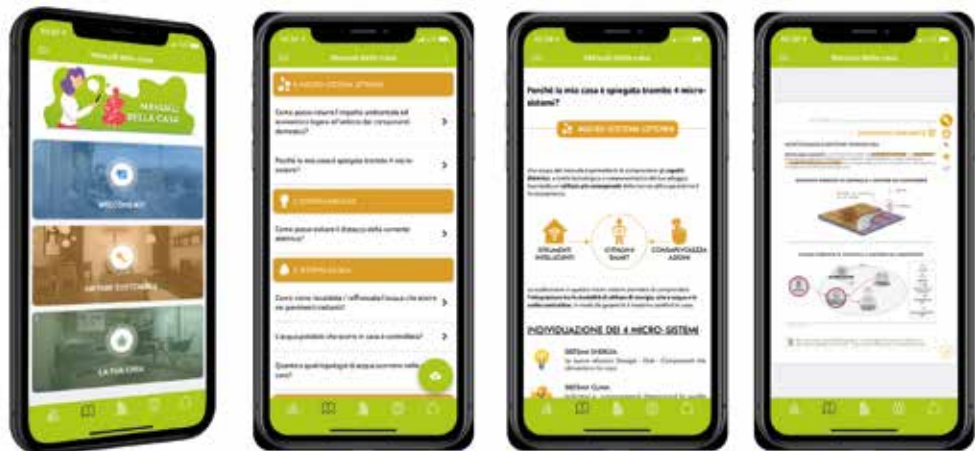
Manuale della casa

MANUALE DELLA CASA

WELCOME KIT

ABITARE SOSTENIBILE

LA TUA CASA

Manuale della casa

IL MICRO-SISTEMA ENERGIA

Come posso ridurre l'impatto ambientale ed economico legato all'utilizzo dei componenti domestici?

Perché la mia casa è spiegata tramite 4 micro-sistemi?

IL COMFORT

Come posso evitare il distacco della corrente elettrica?

IL SISTEMA ACQUA

Come viene riscaldata / raffrescata l'acqua che scorre nei pavimenti radianti?

L'acqua potabile che scorre in casa è controllata?

Quante e quali tipologie di acqua scorrono nella casa?

Manuale della casa

Perché la mia casa è spiegata tramite 4 micro-sistemi?

MICRO-SISTEMA ENERGIA

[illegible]

STRUMENTI INTELLIGENTI

CITTADINI SMART

CONSAPEVOLEZZA AZIONI

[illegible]

INDIVIDUAZIONE DEI 4 MICRO-SISTEMI

SISTEMA ENERGIA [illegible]

SISTEMA CLIMA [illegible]

Manuale della casa

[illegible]